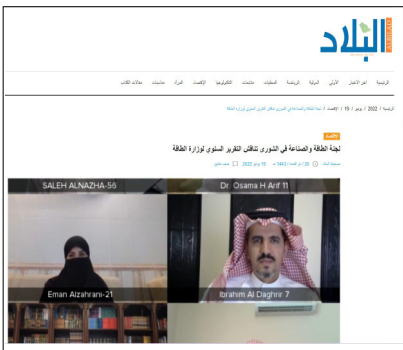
البلاد

الرئيسية | أهم الأخبار | الأولى | المحلية | الرياضية | المحليات | متابعات | التكنولوجيا | الإقتصاد | الفن | مقالات | مقالات الكتاب

الرئيسية / 2022 / يونيو / 15 / الإقتصاد / لجنة الطاقة والصناعة في الشورى تناقش التقرير السنوي لوزارة الطاقة

الاقتصاد

لجنة الطاقة والصناعة في الشورى تناقش التقرير السنوي لوزارة الطاقة

صحيفة البلاد | 16 ذو القعدة 1443 هـ - 15 يونيو 2022 | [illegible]

SALEH ALNAZHA-56
Dr. Osama H Arif 11
Eman Alzahrani-21
Ibrahim Al Daghrir 7